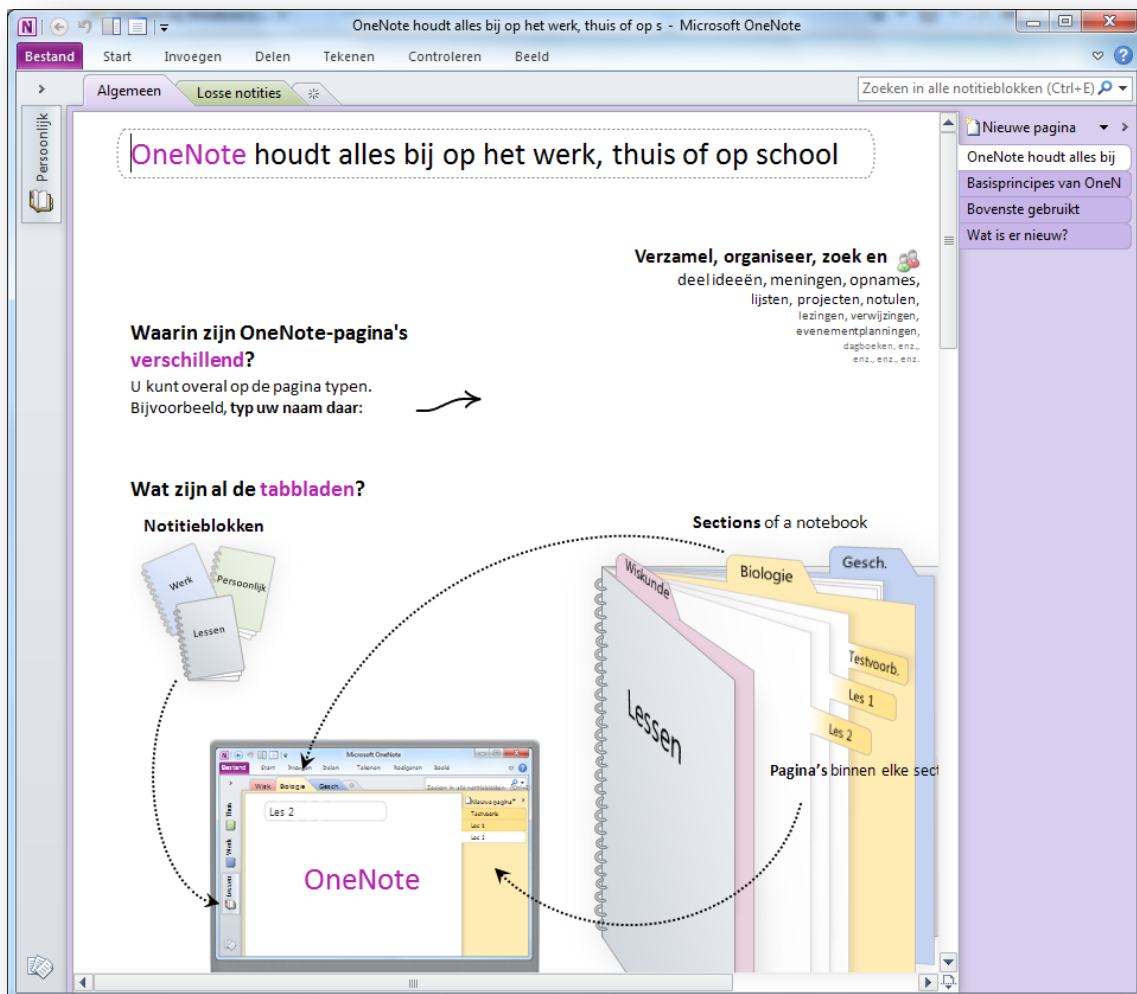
OneNote houdt alles bij op het werk, thuis of op s - Microsoft OneNote

Bestand Start Invoegen Delen Tekenen Controleren Beeld

Algemeen Losse notities

Zoeken in alle notitieblokken (Ctrl+E)

Persoonlijk

Nieuwe pagina
OneNote houdt alles bij
Basisprincipes van OneN
Bovenste gebruikt
Wat is er nieuw?

OneNote houdt alles bij op het werk, thuis of op school

Verzamel, organiseer, zoek en deel ideeën, meningen, opnames, lijsten, projecten, notulen, lezingen, verwijzingen, evenementplanningen, dagboeken, enz., enz., enz., enz.

Waarin zijn OneNote-pagina's verschillend?
U kunt overal op de pagina typen.
Bijvoorbeeld, typ uw naam daar:

Wat zijn al de tabbladen?

Notitieblokken

Werk
Persoonlijk
Lessen

Sections of a notebook

Wiskunde
Biologie
Gesch.
Testvoorb.
Les 1
Les 2
Lessen

Pagina's binnen elke sect

Microsoft OneNote
Bestand Start Invoegen Delen Tekenen Redigeren Beeld
Werk Biologie Gesch.
Zoeken in alle notitieblokken
Thuis
Werk
Lessen
Les 2
Nieuwe pagina
Testvoorb.
Les 1
Les 2
OneNote